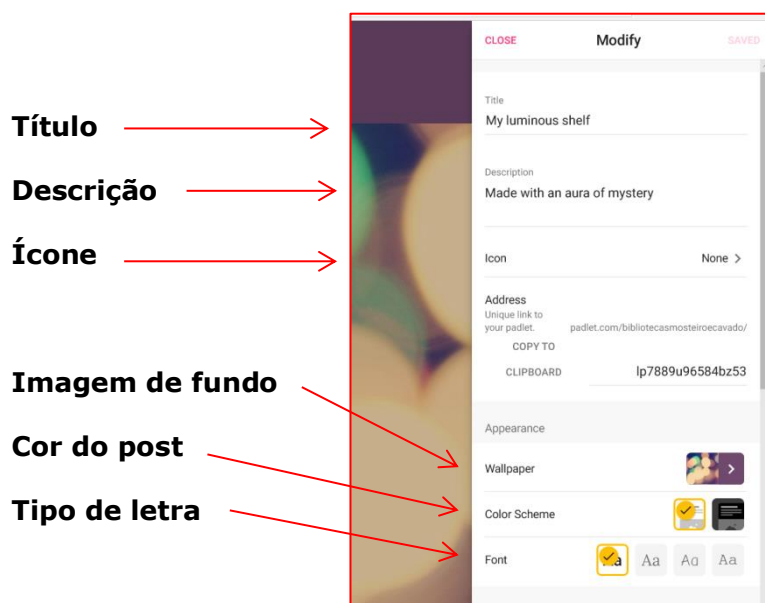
Título

Descrição

Ícone

Imagem de fundo

Cor do post

Tipo de letra

CLOSE Modify SAVED

Title
My luminous shelf

Description
Made with an aura of mystery

Icon None >

Address
Unique link to your padlet. padlet.com/bibliotecasmosteiroecavado/

COPY TO CLIPBOARD lp7889u96584bz53

Appearance

Wallpaper >

Color Scheme

Font Aa Aa Aa Aa